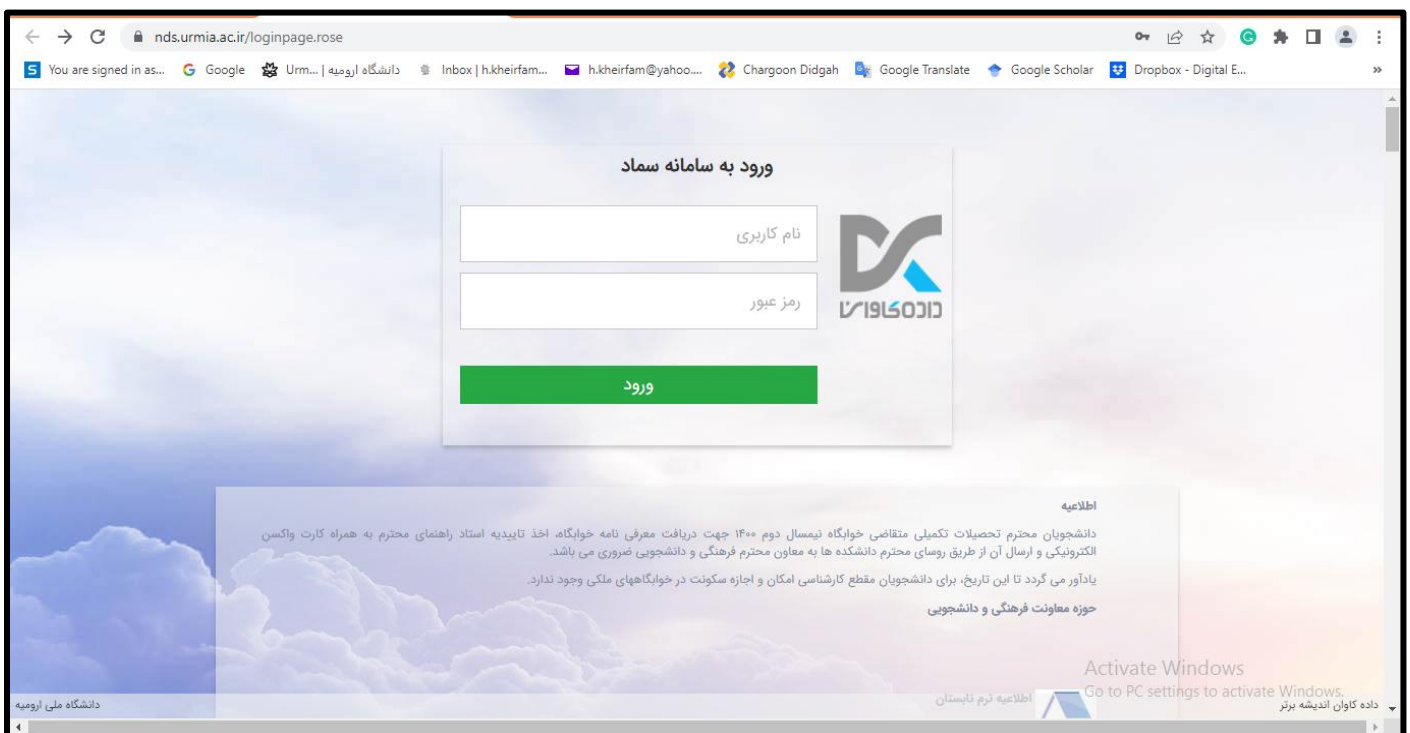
nds.urmia.ac.ir/loginpage.rose

You are signed in as... Google Urm... | دانشگاه ارومیه Inbox | h.kheirfam... h.kheirfam@yahoo.... Chargoon Didgah Google Translate Google Scholar Dropbox - Digital E...

ورود به سامانه سماد

نام کاربری

رمز عبور

داده کاوان

ورود

اطلاعیه

دانشجویان محترم تحصیلات تکمیلی متقاضی خوابگاه نیمسال دوم ۱۴۰۰ جهت دریافت معرفی نامه خوابگاه، اخذ تاییدیه استاد راهنمای محترم به همراه کارت واکسن الکترونیکی و ارسال آن از طریق روسای محترم دانشکده ها به معاون محترم فرهنگی و دانشجویی ضروری می باشد.

یادآور می گردد تا این تاریخ، برای دانشجویان مقطع کارشناسی امکان و اجازه سکونت در خوابگاههای ملکی وجود ندارد.

حوزه معاونت فرهنگی و دانشجویی

اطلاعیه ترم تابستان

Activate Windows
Go to PC settings to activate Windows.

دانشگاه ملی ارومیه

داده کاوان اندیشه برتر